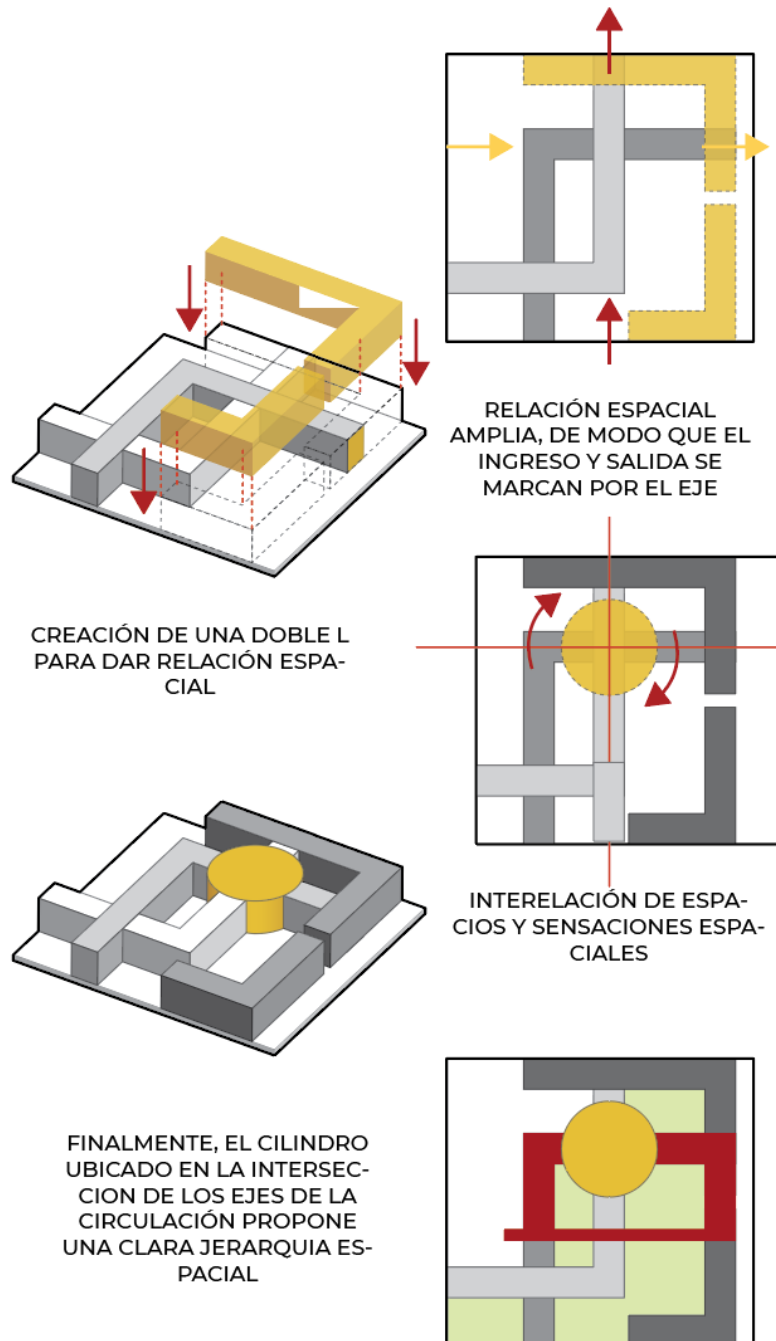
RELACIÓN ESPACIAL AMPLIA, DE MODO QUE EL INGRESO Y SALIDA SE MARCAN POR EL EJE

CREACIÓN DE UNA DOBLE L PARA DAR RELACIÓN ESPACIAL

INTERELACIÓN DE ESPACIOS Y SENSACIONES ESPACIALES

FINALMENTE, EL CILINDRO UBICADO EN LA INTERSECCION DE LOS EJES DE LA CIRCULACIÓN PROPONE UNA CLARA JERARQUIA ESPACIAL